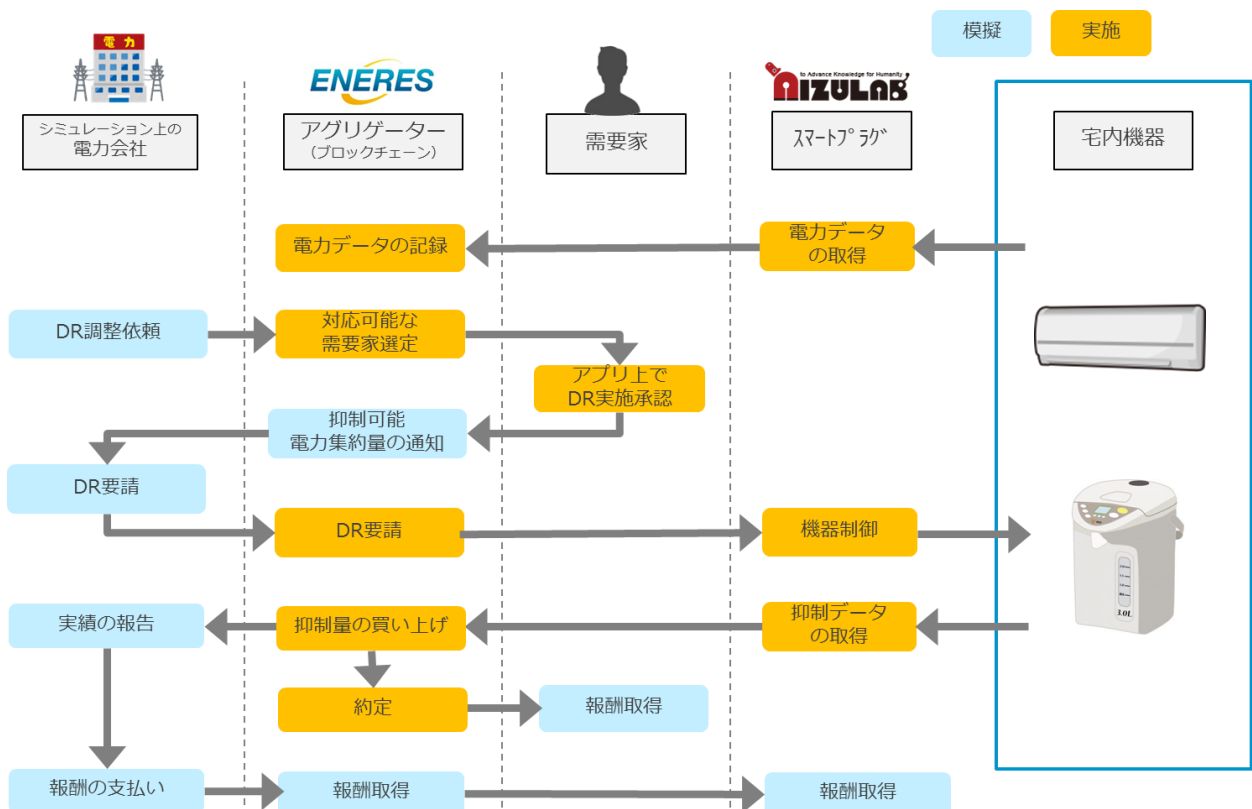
模擬
実施

電力

ENERES

to Advance Knowledge for Humanity
AIZULAB

シミュレーション上の電力会社

アグリゲーター
（ブロックチェーン）

需要家

ｽﾏｰﾄﾌﾟﾗｸﾞ

宅内機器

電力データの記録

電力データの取得

DR調整依頼

対応可能な需要家選定

アプリ上でDR実施承認

抑制可能電力集約量の通知

DR要請

DR要請

機器制御

実績の報告

抑制量の買い上げ

抑制データの取得

約定

報酬取得

報酬の支払い

報酬取得

報酬取得

3.0L